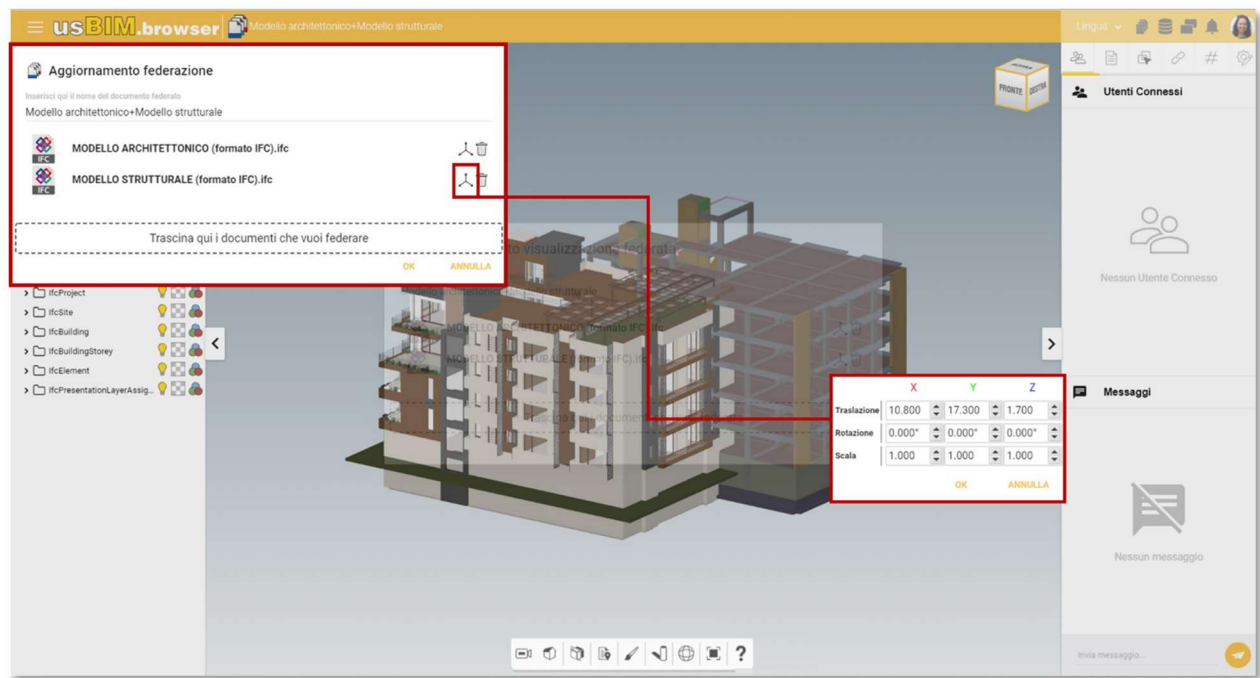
usBIM.browser Modello architettonico+Modello strutturale

Lingua

Aggiornamento federazione

Inserisci qui il nome del documento federato

Modello architettonico+Modello strutturale

MODELLO ARCHITETTONICO (formato IFC).ifc

MODELLO STRUTTURALE (formato IFC).ifc

Trascina qui i documenti che vuoi federare

OK ANNULLA

IfcProject
IfcSite
IfcBuilding
IfcBuildingStorey
IfcElement
IfcPresentationLayerAssig...

FRONTE DESTRA

Utenti Connessi

Nessun Utente Connesso

Messaggi

Nessun messaggio

Invia messaggio...

| | X | Y | Z |
|---|---|---|---|
| Traslazione | 10.800 | 17.300 | 1.700 |
| Rotazione | 0.000° | 0.000° | 0.000° |
| Scala | 1.000 | 1.000 | 1.000 |

OK ANNULLA

?